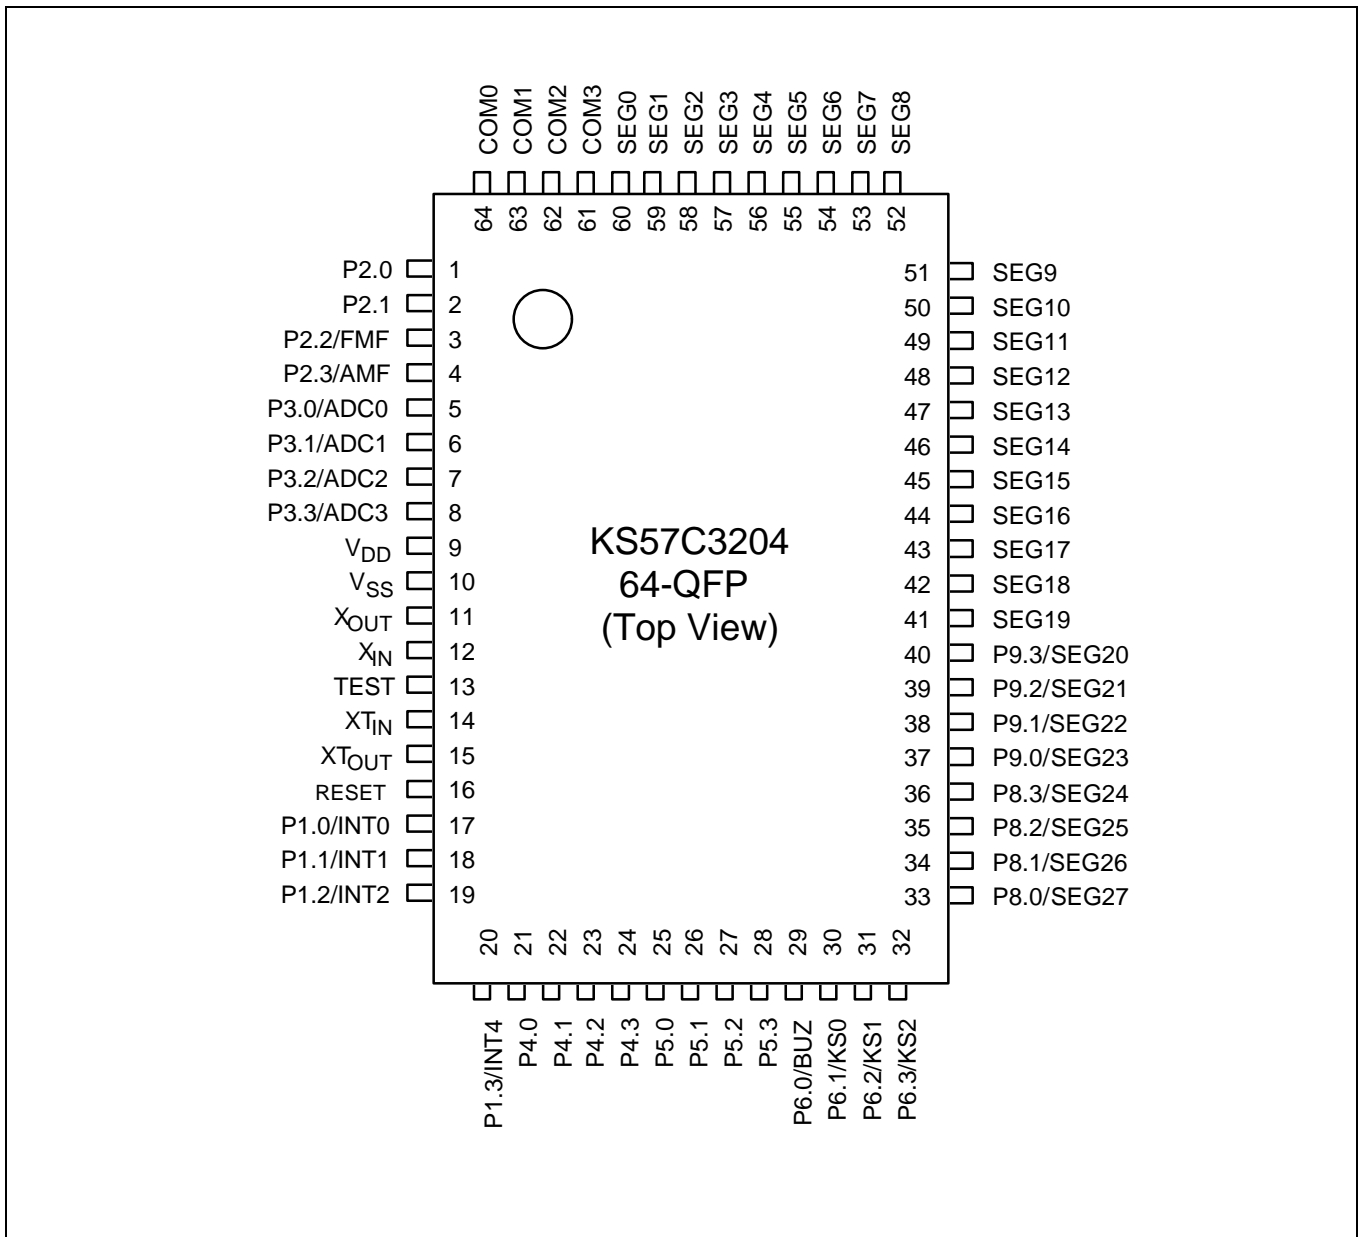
COM0 COM1 COM2 COM3 SEG0 SEG1 SEG2 SEG3 SEG4 SEG5 SEG6 SEG7 SEG8

64 63 62 61 60 59 58 57 56 55 54 53 52

P2.0 1
P2.1 2
P2.2/FMF 3
P2.3/AMF 4
P3.0/ADC0 5
P3.1/ADC1 6
P3.2/ADC2 7
P3.3/ADC3 8
$V_{DD}$ 9
$V_{SS}$ 10
$X_{OUT}$ 11
$X_{IN}$ 12
TEST 13
$XT_{IN}$ 14
$XT_{OUT}$ 15
RESET 16
P1.0/INT0 17
P1.1/INT1 18
P1.2/INT2 19

KS57C3204
64-QFP
(Top View)

51 SEG9
50 SEG10
49 SEG11
48 SEG12
47 SEG13
46 SEG14
45 SEG15
44 SEG16
43 SEG17
42 SEG18
41 SEG19
40 P9.3/SEG20
39 P9.2/SEG21
38 P9.1/SEG22
37 P9.0/SEG23
36 P8.3/SEG24
35 P8.2/SEG25
34 P8.1/SEG26
33 P8.0/SEG27

20 21 22 23 24 25 26 27 28 29 30 31 32

P1.3/INT4 P4.0 P4.1 P4.2 P4.3 P5.0 P5.1 P5.2 P5.3 P6.0/BUZ P6.1/KS0 P6.2/KS1 P6.3/KS2